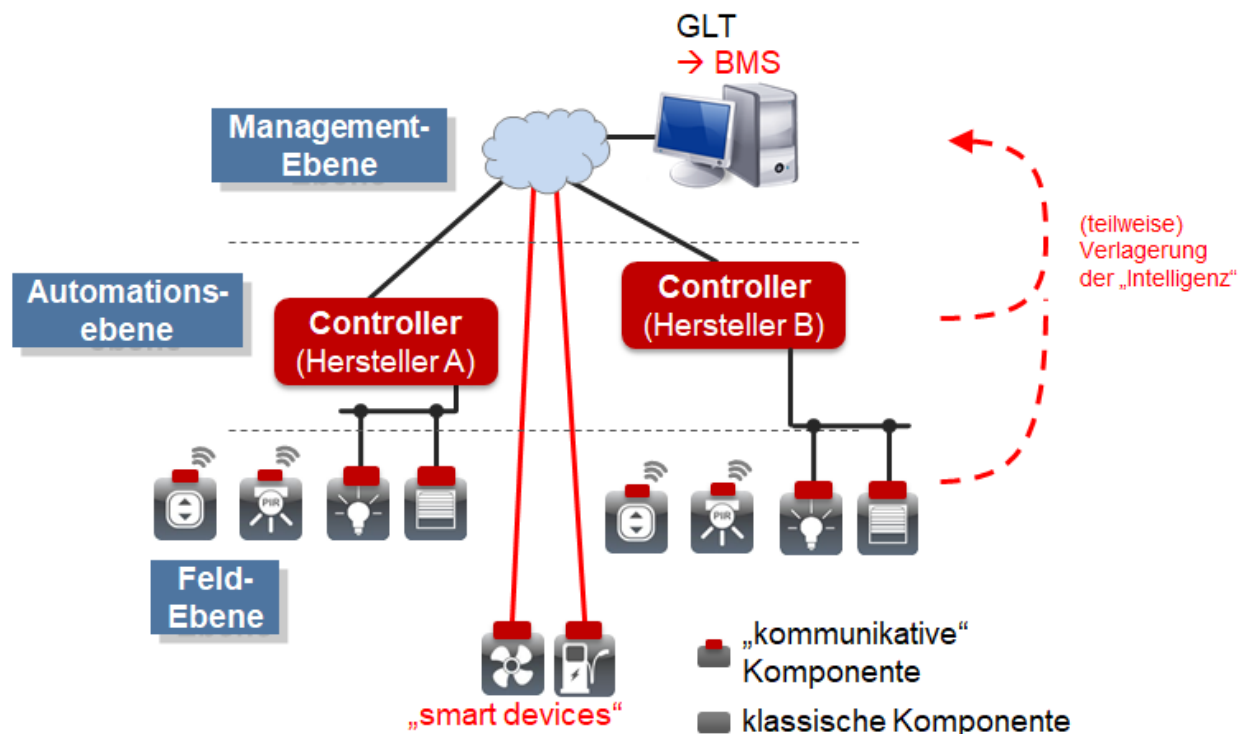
GLT
→ BMS

Management-Ebene

Automations-ebene

Controller
(Hersteller A)

Controller
(Hersteller B)

(teilweise)
Verlagerung
der „Intelligenz“

PIR

PIR

Feld-Ebene

„smart devices“

„kommunikative“ Komponente

klassische Komponente